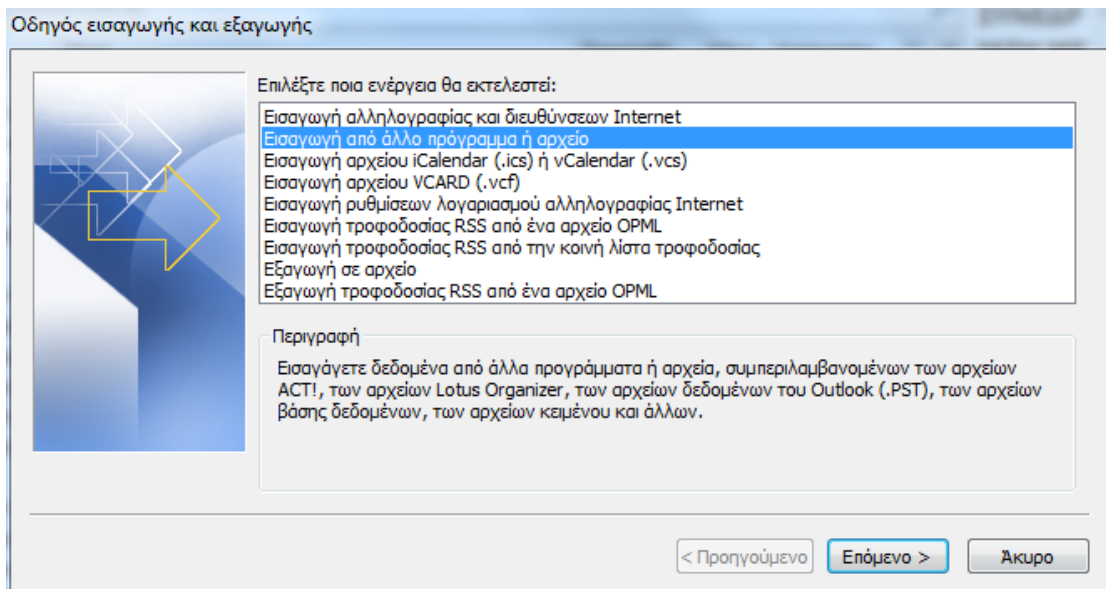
Οδηγός εισαγωγής και εξαγωγής

Επιλέξτε ποια ενέργεια θα εκτελεστεί:

Εισαγωγή αλληλογραφίας και διευθύνσεων Internet
Εισαγωγή από άλλο πρόγραμμα ή αρχείο
Εισαγωγή αρχείου iCalendar (.ics) ή vCalendar (.vcs)
Εισαγωγή αρχείου VCARD (.vcf)
Εισαγωγή ρυθμίσεων λογαριασμού αλληλογραφίας Internet
Εισαγωγή τροφοδοσίας RSS από ένα αρχείο OPML
Εισαγωγή τροφοδοσίας RSS από την κοινή λίστα τροφοδοσίας
Εξαγωγή σε αρχείο
Εξαγωγή τροφοδοσίας RSS από ένα αρχείο OPML

Περιγραφή

Εισαγάγετε δεδομένα από άλλα προγράμματα ή αρχεία, συμπεριλαμβανομένων των αρχείων ACT!, των αρχείων Lotus Organizer, των αρχείων δεδομένων του Outlook (.PST), των αρχείων βάσης δεδομένων, των αρχείων κειμένου και άλλων.

< Προηγούμενο Επόμενο > Άκυρο